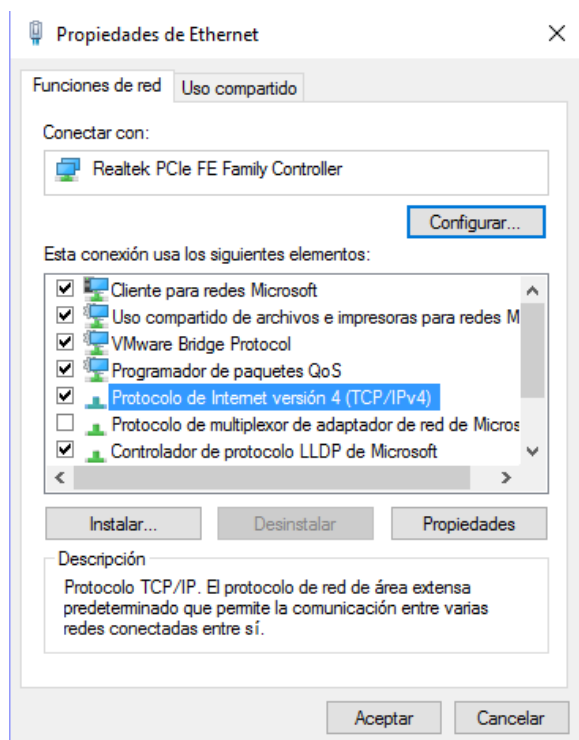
Propiedades de Ethernet

Funciones de red | Uso compartido

Conectar con:

Realtek PCIe FE Family Controller

Configurar...

Esta conexión usa los siguientes elementos:

Cliente para redes Microsoft
Uso compartido de archivos e impresoras para redes M
VMware Bridge Protocol
Programador de paquetes QoS
Protocolo de Internet versión 4 (TCP/IPv4)
Protocolo de multiplexor de adaptador de red de Micros
Controlador de protocolo LLDP de Microsoft

Instalar... | Desinstalar | Propiedades

Descripción

Protocolo TCP/IP. El protocolo de red de área extensa predeterminado que permite la comunicación entre varias redes conectadas entre sí.

Aceptar | Cancelar